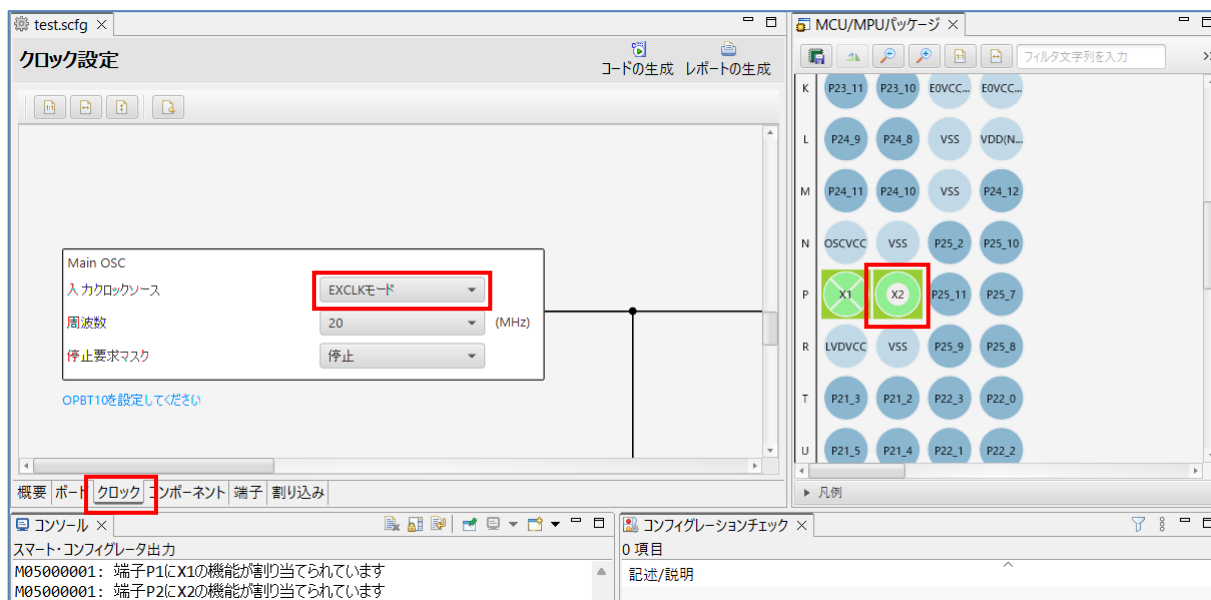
test.scfg ×

クロック設定

コードの生成 レポートの生成

Main OSC
入力クロックソース EXCLKモード
周波数 20 (MHz)
停止要求マスク 停止

OPBT10を設定してください

概要 ポート クロック コンポーネント 端子 割り込み

MCU/MPUパッケージ ×

フィルタ文字列を入力

K P23_11 P23_10 E0VCC... E0VCC...
L P24_9 P24_8 VSS VDD(N...
M P24_11 P24_10 VSS P24_12
N OSCVCC VSS P25_2 P25_10
P X1 X2 P25_11 P25_7
R LVDVCC VSS P25_9 P25_8
T P21_3 P21_2 P22_3 P22_0
U P21_5 P21_4 P22_1 P22_2

凡例

コンソール ×
スマート・コンフィグレータ出力
M05000001: 端子P1にX1の機能が割り当てられています
M05000001: 端子P2にX2の機能が割り当てられています

コンフィグレーションチェック ×
0 項目
記述/説明